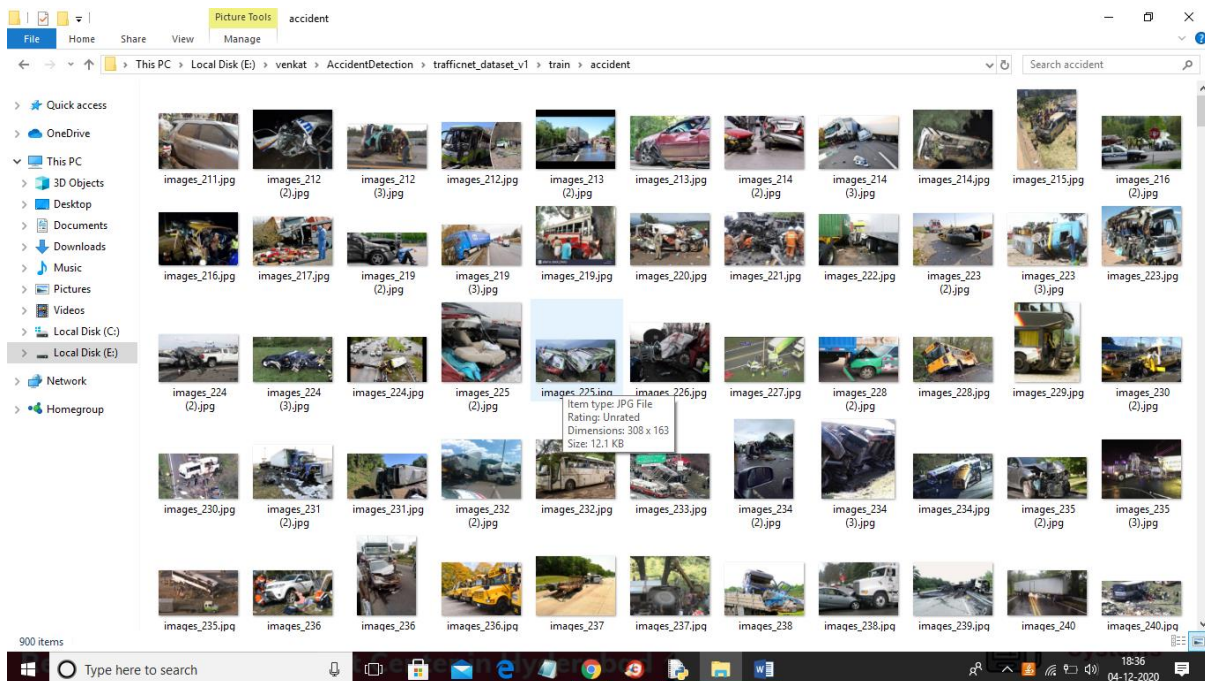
Picture Tools accident

File Home Share View Manage

This PC > Local Disk (E:) > venkat > AccidentDetection > trafficnet_dataset_v1 > train > accident

Search accident

Quick access
OneDrive
This PC
3D Objects
Desktop
Documents
Downloads
Music
Pictures
Videos
Local Disk (C:)
Local Disk (E:)
Network
Homegroup

images_211.jpg
images_212 (2).jpg
images_212 (3).jpg
images_212.jpg
images_213 (2).jpg
images_213.jpg
images_214 (2).jpg
images_214 (3).jpg
images_214.jpg
images_215.jpg
images_216 (2).jpg
images_216.jpg
images_217.jpg
images_219 (2).jpg
images_219 (3).jpg
images_219.jpg
images_220.jpg
images_221.jpg
images_222.jpg
images_223 (2).jpg
images_223 (3).jpg
images_223.jpg
images_224 (2).jpg
images_224 (3).jpg
images_224.jpg
images_225 (2).jpg
images_225.jpg
images_226.jpg
images_227.jpg
images_228 (2).jpg
images_228.jpg
images_229.jpg
images_230 (2).jpg

Item type: JPG File
Rating: Unrated
Dimensions: 308 x 163
Size: 12.1 KB

images_230.jpg
images_231 (2).jpg
images_231.jpg
images_232 (2).jpg
images_232.jpg
images_233.jpg
images_234 (2).jpg
images_234 (3).jpg
images_234.jpg
images_235 (2).jpg
images_235 (3).jpg
images_235.jpg
images_236
images_236
images_236.jpg
images_237
images_237.jpg
images_238
images_238.jpg
images_239.jpg
images_240
images_240.jpg

900 items

Type here to search

18:36
04-12-2020